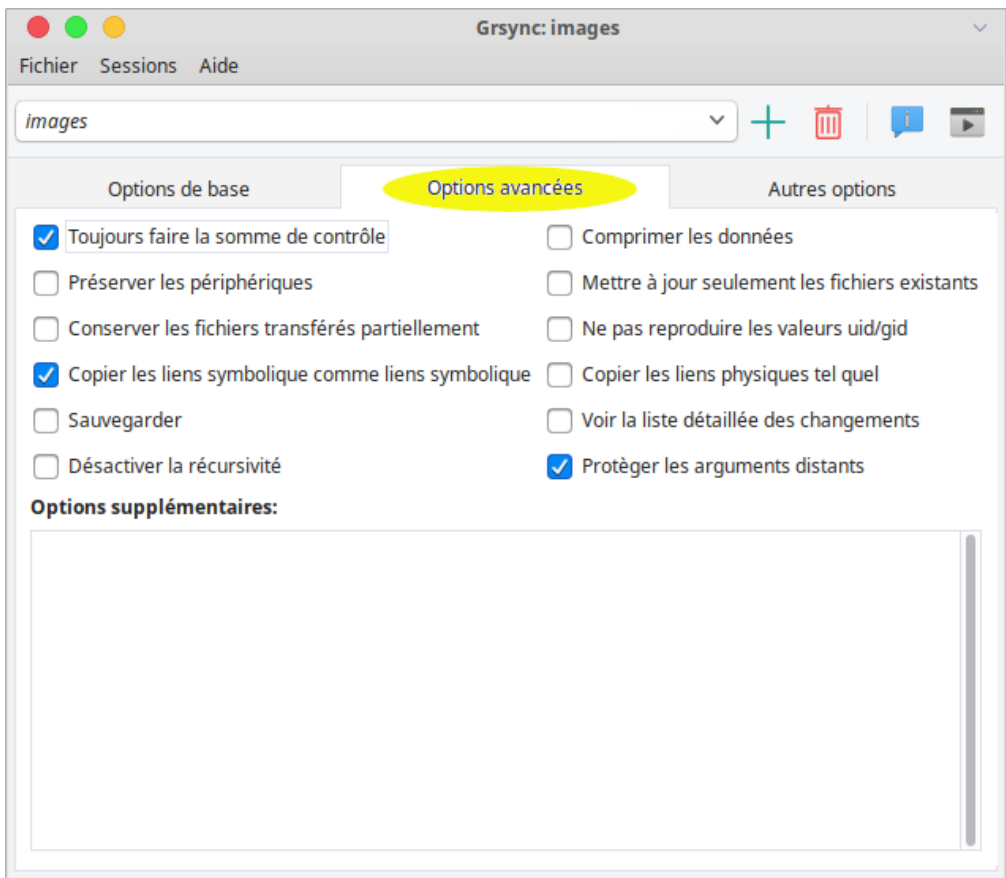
Grsync: images

Fichier Sessions Aide

images

Options de base | Options avancées | Autres options

Toujours faire la somme de contrôle
Préserver les périphériques
Conserver les fichiers transférés partiellement
Copier les liens symbolique comme liens symbolique
Sauvegarder
Désactiver la récursivité

Comprimer les données
Mettre à jour seulement les fichiers existants
Ne pas reproduire les valeurs uid/gid
Copier les liens physiques tel quel
Voir la liste détaillée des changements
Protèger les arguments distants

Options supplémentaires: